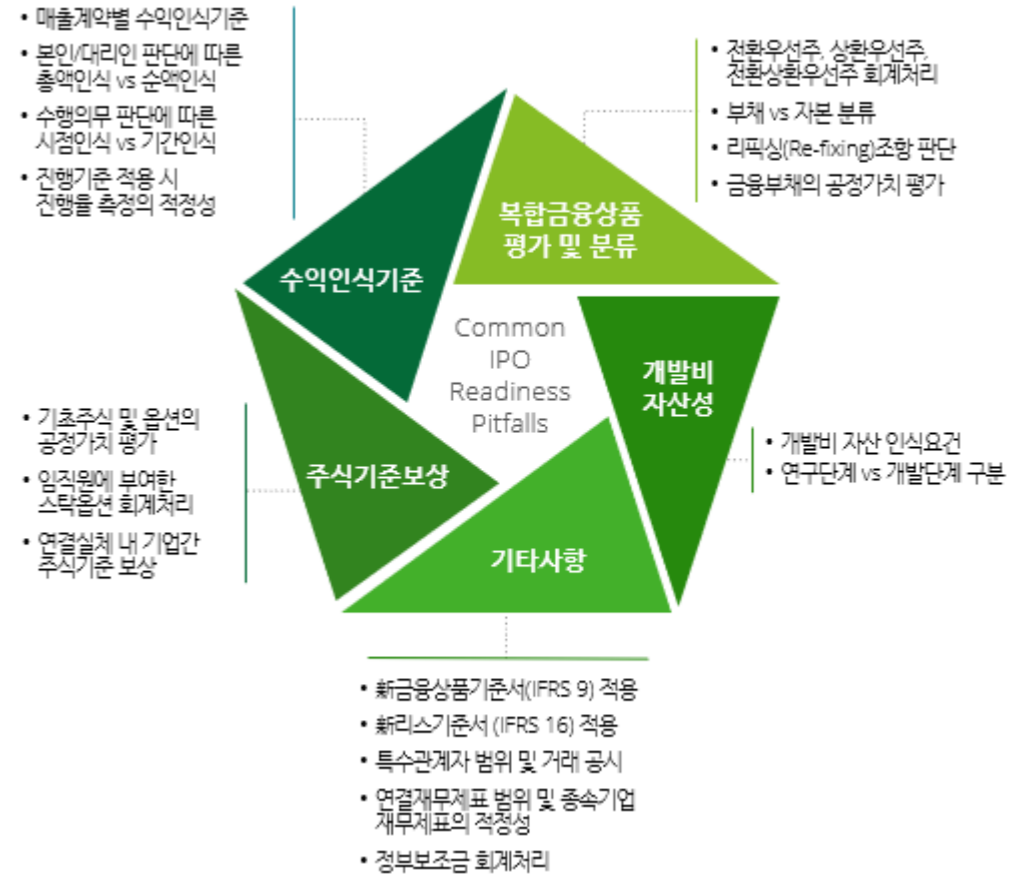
• 매출계약별 수익인식기준
• 본인/대리인 판단에 따른 총액인식 vs 순액인식
• 수행의무 판단에 따른 시점인식 vs 기간인식
• 진행기준 적용 시 진행률 측정의 적정성

• 전환우선주, 상환우선주, 전환상환우선주 회계처리
• 부채 vs 자본 분류
• 리픽싱(Re-fixing)조항 판단
• 금융부채의 공정가치 평가

복합금융상품 평가 및 분류

수익인식기준

Common IPO Readiness Pitfalls

개발비 자산성

• 개발비 자산 인식요건
• 연구단계 vs 개발단계 구분

• 기초주식 및 옵션의 공정가치 평가
• 임직원에 부여한 스탁옵션 회계처리
• 연결실체 내 기업간 주식기준 보상

주식기준보상

기타사항

• 新금융상품기준서(IFRS 9) 적용
• 新리스기준서 (IFRS 16) 적용
• 특수관계자 범위 및 거래 공시
• 연결재무제표 범위 및 종속기업 재무제표의 적정성
• 정부보조금 회계처리